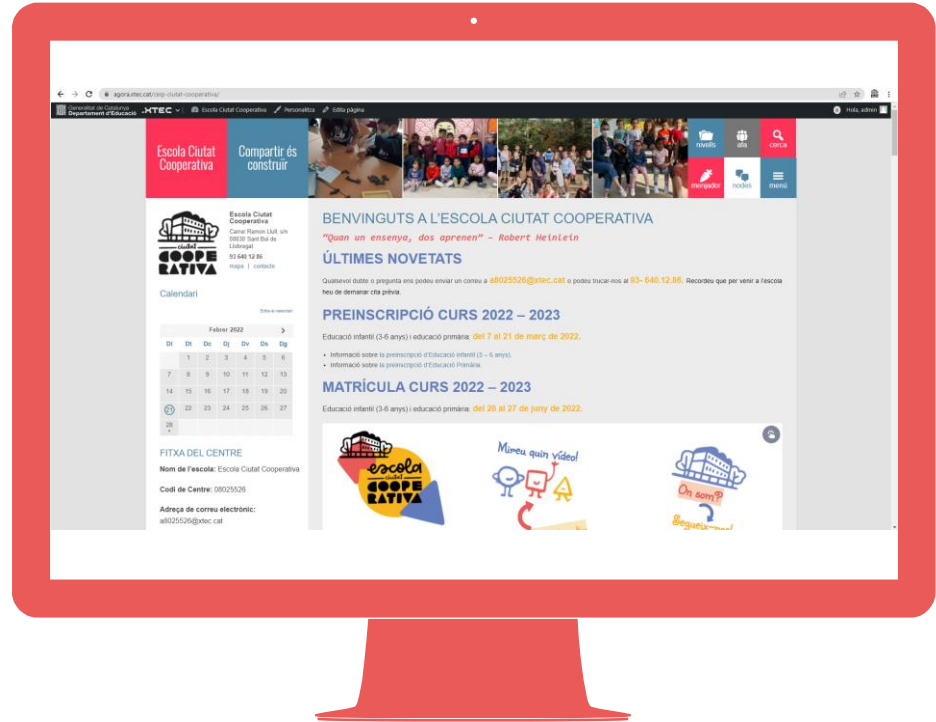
agora.xtec.cat/ceip-ciutat-cooperativa/

Generalitat de Catalunya Departament d'Educació XTEC Escola Ciutat Cooperativa Personalitza Edita pàgina Hola, admin

Escola Ciutat Cooperativa

Compartir és construir

novells alfa cerca menjador nodes menú

Escola Ciutat Cooperativa
Carrer Ramon Llull, s/n
08830 Sant Boi de Llobregat
93 640 12 86
mapa | contacte

escola ciutat COOPERATIVA

Calendari

Febrer 2022

| Dl | Dt | Dc | Dj | Dv | Ds | Dg |
|---|---|---|---|---|---|---|
| | 1 | 2 | 3 | 4 | 5 | 6 |
| 7 | 8 | 9 | 10 | 11 | 12 | 13 |
| 14 | 15 | 16 | 17 | 18 | 19 | 20 |
| 21 | 22 | 23 | 24 | 25 | 26 | 27 |
| 28 | | | | | | |

FITXA DEL CENTRE

Nom de l'escola: Escola Ciutat Cooperativa

Codi de Centre: 08025526

Adreça de correu electrònic: a8025526@xtec.cat

BENVINGUTS A L'ESCOLA CIUTAT COOPERATIVA

"Quan un ensenya, dos aprenen" – Robert Heinlein

ÚLTIMES NOVETATS

Qualsevol dubte o pregunta ens podeu enviar un correu a a8025526@xtec.cat o podeu trucar-nos al 93- 640.12.86. Recordeu que per venir a l'escola heu de demanar cita prèvia.

PREINSCRIPCIÓ CURS 2022 – 2023

Educació infantil (3-6 anys) i educació primària: del 7 al 21 de març de 2022.

• Informació sobre la preinscripció d'Educació Infantil (3 – 6 anys).
• Informació sobre la preinscripció d'Educació Primària.

MATRÍCULA CURS 2022 – 2023

Educació infantil (3-6 anys) i educació primària: del 20 al 27 de juny de 2022.

escola ciutat COOPERATIVA

Mireu quin vídeo!

On som?

Segueix-nos!